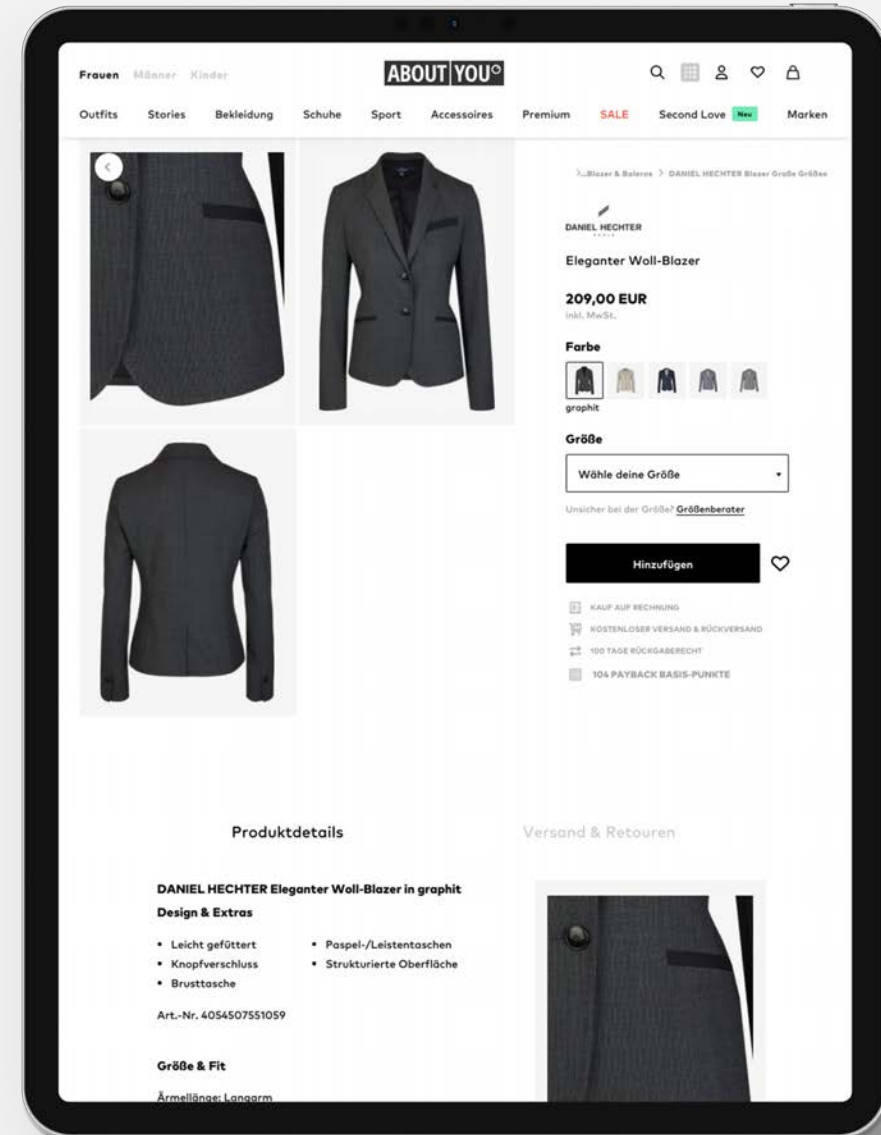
Frauen Männer Kinder

ABOUT YOU

Outfits Stories Bekleidung Schuhe Sport Accessoires Premium SALE Second Love Neu Marken

...Blazer & Boleros > DANIEL HECHTER Blazer Große Größen

DANIEL HECHTER PARIS

Eleganter Woll-Blazer

209,00 EUR
inkl. MwSt.

Farbe

graphit

Größe

Wähle deine Größe

Unsicher bei der Größe? Größenberater

Hinzufügen

KAUF AUF RECHNUNG
KOSTENLOSER VERSAND & RÜCKVERSAND
100 TAGE RÜCKGABERECHT
104 PAYBACK BASIS-PUNKTE

Produktdetails

Versand & Retouren

DANIEL HECHTER Eleganter Woll-Blazer in graphit

Design & Extras

• Leicht gefüttert
• Knopfverschluss
• Brusttasche
• Paspel-/Leistentaschen
• Strukturierte Oberfläche

Art.-Nr. 4054507551059

Größe & Fit

Ärmellänge: Langarm